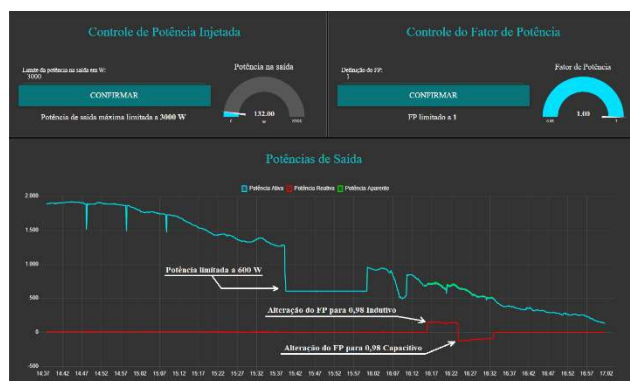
Controle de Potência Injetada

Limite da potência na saída em W:
3000

CONFIRMAR

Potência de saída máxima limitada a 3000 W

Potência na saída

132.00
W
0
3000

Controle do Fator de Potência

Definição do FP:
1

CONFIRMAR

FP limitado a 1

Fator de Potência

1.00
0.80
1

Potências de Saída

Potência Ativa Potência Reativa Potência Aparente

2.000
1.500
1.000
500
0
-500

14:37 14:42 14:47 14:52 14:57 15:02 15:07 15:12 15:17 15:22 15:27 15:32 15:37 15:42 15:47 15:52 15:57 16:02 16:07 16:12 16:17 16:22 16:27 16:32 16:37 16:42 16:47 16:52 16:57 17:02

Potência limitada a 600 W

Alteração do FP para 0,98 Indutivo

Alteração do FP para 0,98 Capacitivo